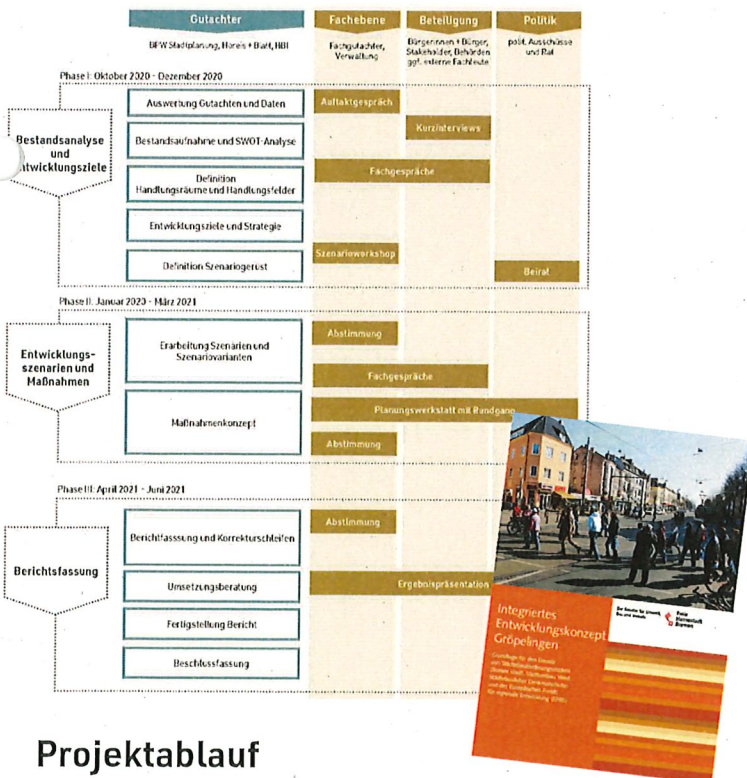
Gutachter | Fachebene | Beteiligung | Politik

BPW Stadtplanung, Hanels + Bartl, HBI | Fachgutachter, Verwaltung | Bürgerinnen + Bürger, Stakeholder, Behörden ggf. externe Fachleute | polit. Ausschüsse und Rat

Phase I: Oktober 2020 - Dezember 2020

Bestandsanalyse und Entwicklungsziele

Auswertung Gutachten und Daten

Auftaktgespräch

Bestandsaufnahme und SWOT-Analyse

Kurzinterviews

Definition Handlungsräume und Handlungsfelder

Fachgespräche

Entwicklungsziele und Strategie

Definition Szenariogerüst

Szenarienworkshop

Beirat

Phase II: Januar 2020 - März 2021

Entwicklungsszenarien und Maßnahmen

Erarbeitung Szenarien und Szenariovarianten

Abstimmung

Fachgespräche

Maßnahmenkonzept

Planungswerkstatt mit Rundgang

Abstimmung

Phase III: April 2021 - Juni 2021

Berichtsfassung

Berichtfasssung und Korrekturschleifen

Abstimmung

Umsetzungsberatung

Ergebnispräsentation

Fertigstellung Bericht

Beschlussfassung

Integriertes Entwicklungskonzept Gröpelingen

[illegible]

Projektablauf